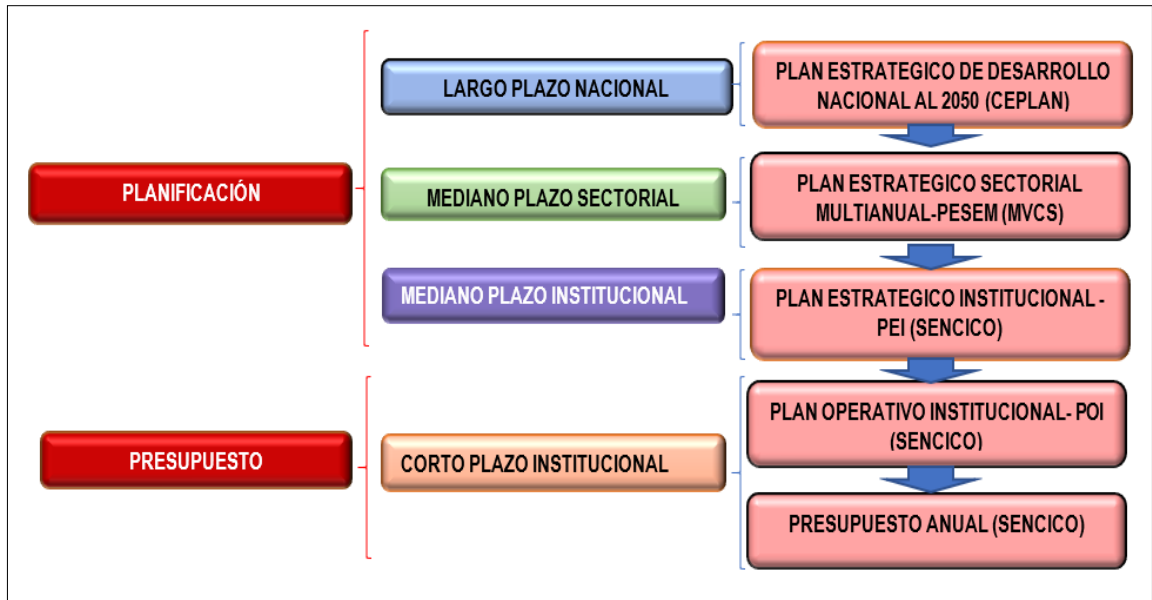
PLANIFICACIÓN

LARGO PLAZO NACIONAL

PLAN ESTRATEGICO DE DESARROLLO NACIONAL AL 2050 (CEPLAN)

MEDIANO PLAZO SECTORIAL

PLAN ESTRATEGICO SECTORIAL MULTIANUAL-PESEM (MVCS)

MEDIANO PLAZO INSTITUCIONAL

PLAN ESTRATEGICO INSTITUCIONAL - PEI (SENCICO)

PRESUPUESTO

CORTO PLAZO INSTITUCIONAL

PLAN OPERATIVO INSTITUCIONAL- POI (SENCICO)

PRESUPUESTO ANUAL (SENCICO)